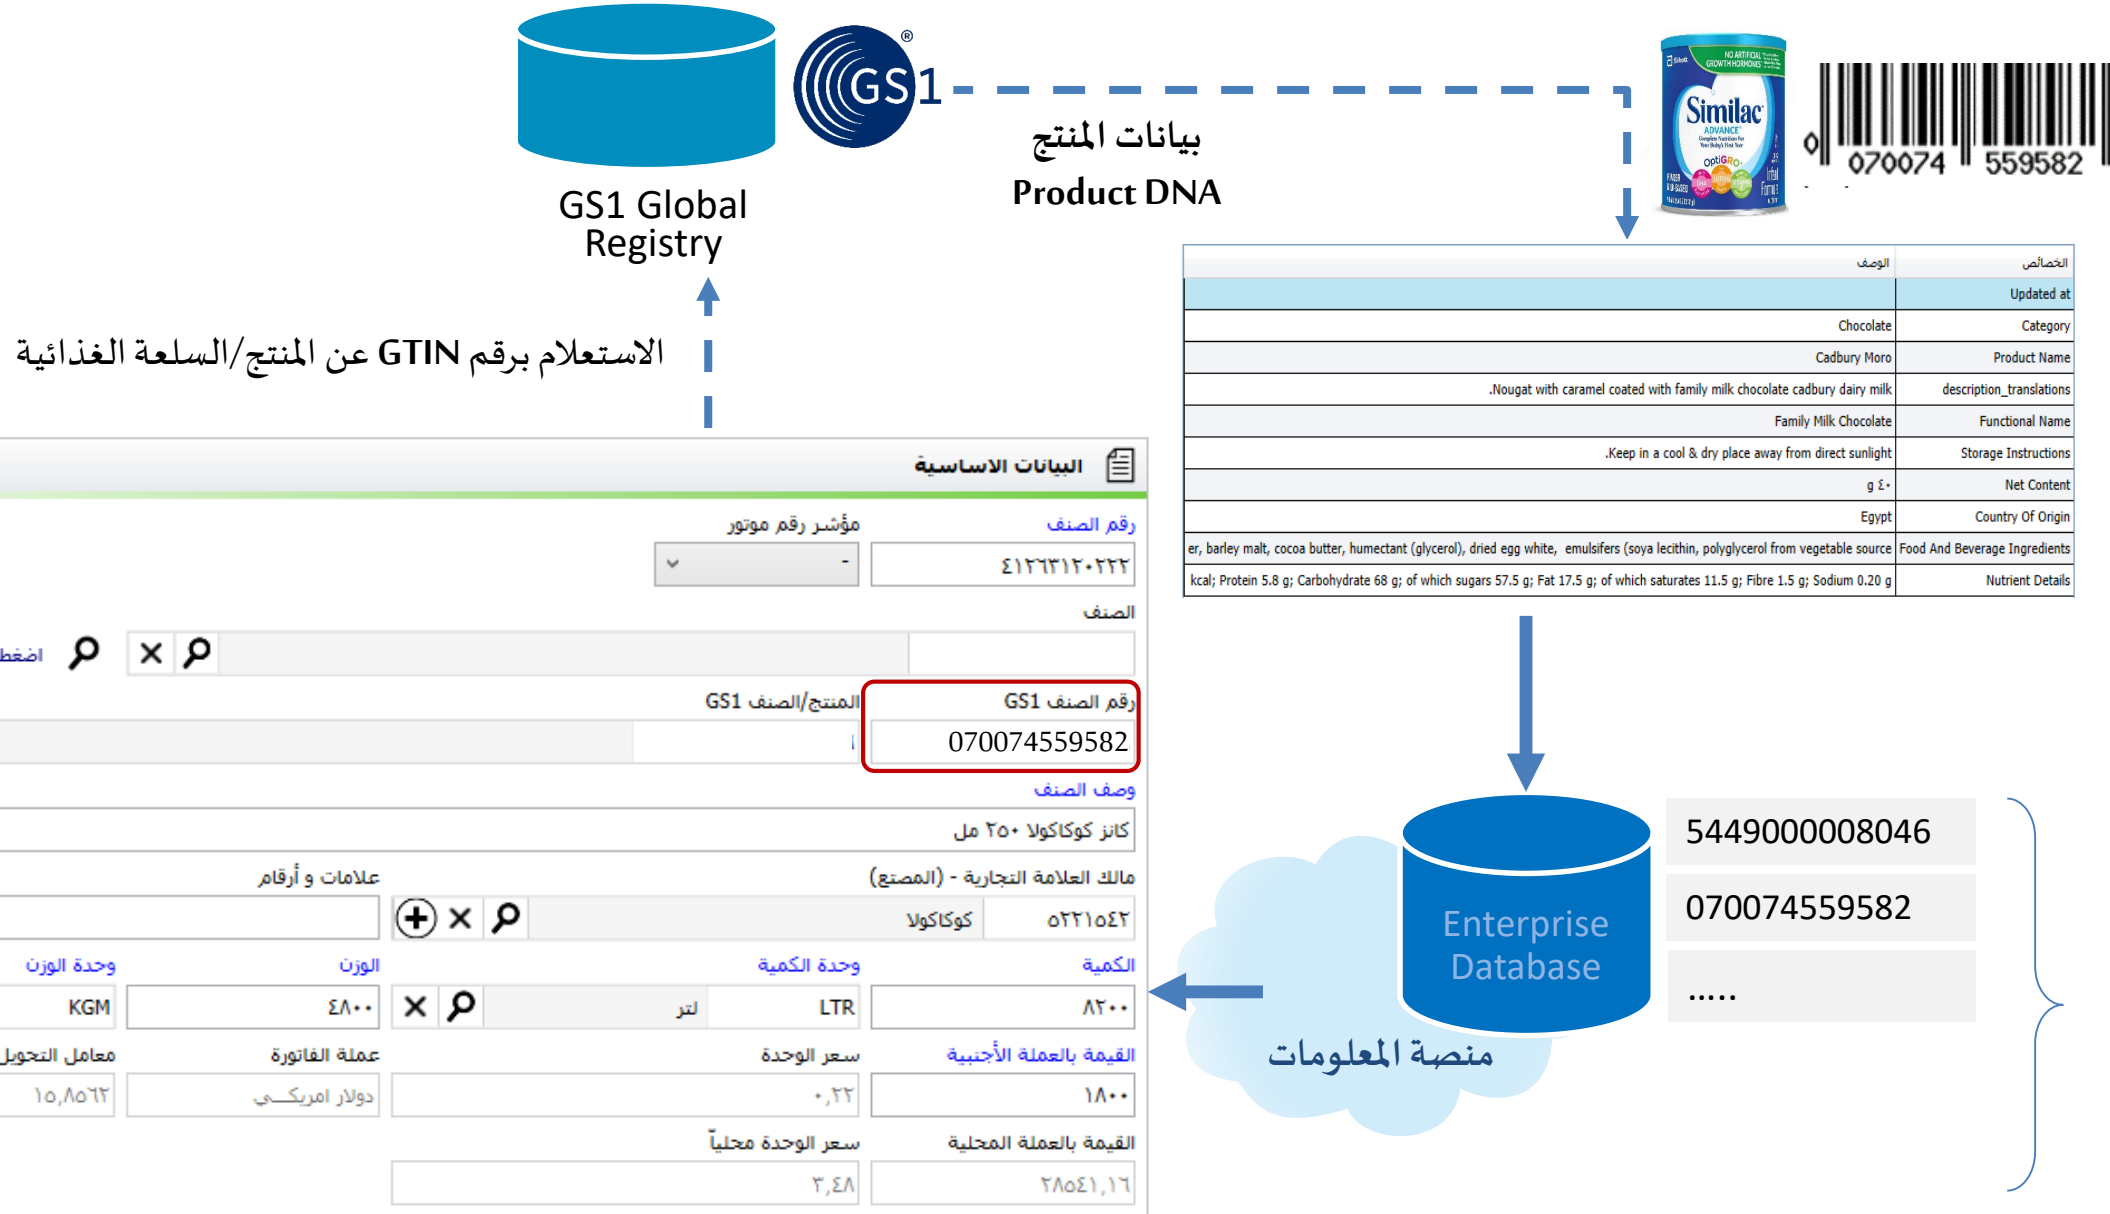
GS1 Global Registry

GS1®

بيانات المنتج
Product DNA

Similac ADVANCE
OptiGRO

0 070074 559582

| الخصائص | الوصف |
|---|---|
| Updated at | |
| Category | Chocolate |
| Product Name | Cadbury Moro |
| description_translations | .Nougat with caramel coated with family milk chocolate cadbury dairy milk |
| Functional Name | Family Milk Chocolate |
| Storage Instructions | .Keep in a cool & dry place away from direct sunlight |
| Net Content | g ٤٠ |
| Country Of Origin | Egypt |
| Food And Beverage Ingredients | er, barley malt, cocoa butter, humectant (glycerol), dried egg white, emulsifers (soya lecithin, polyglycerol from vegetable source |
| Nutrient Details | kcal; Protein 5.8 g; Carbohydrate 68 g; of which sugars 57.5 g; Fat 17.5 g; of which saturates 11.5 g; Fibre 1.5 g; Sodium 0.20 g |

الاستعلام برقم GTIN عن المنتج/السلعة الغذائية

البيانات الاساسية

رقم الصنف
٤١٢٦٣١٢٠٢٢٢
مؤشر رقم موتور
-

الصنف
اضغط

رقم الصنف GS1
070074559582
المنتج/الصنف GS1

وصف الصنف
كانز كوكاكولا ٢٥٠ مل

مالك العلامة التجارية - (المصنع)
٥٢٢١٥٤٢ كوكاكولا
علامات و أرقام

الكمية
٨٢٠٠
وحدة الكمية
LTR لتر
الوزن
٤٨٠٠
وحدة الوزن
KGM

القيمة بالعملة الأجنبية
١٨٠٠
سعر الوحدة
٠,٢٢
عملة الفاتورة
دولار امريكي
معامل التحويل
١٥,٨٥٦٢

القيمة بالعملة المحلية
٢٨٥٤١,١٦
سعر الوحدة محلياً
٣,٤٨

Enterprise Database

منصة المعلومات

5449000008046
070074559582
.....